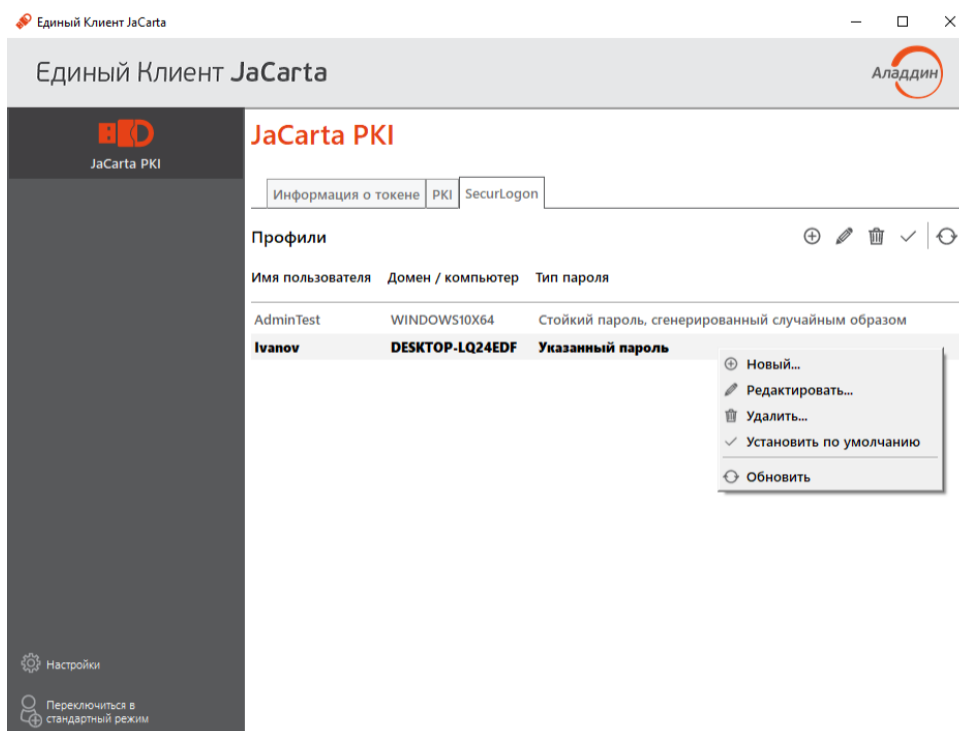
Единый Клиент JaCarta

Единый Клиент JaCarta

Аладдин

JaCarta PKI

JaCarta PKI

Информация о токене | PKI | SecurLogon

Профили

| Имя пользователя | Домен / компьютер | Тип пароля |
|---|---|---|
| AdminTest | WINDOWS10X64 | Стойкий пароль, сгенерированный случайным образом |
| **Ivanov** | **DESKTOP-LQ24EDF** | **Указанный пароль** |

Новый...
Редактировать...
Удалить...
Установить по умолчанию
Обновить

Настройки

Переключиться в стандартный режим